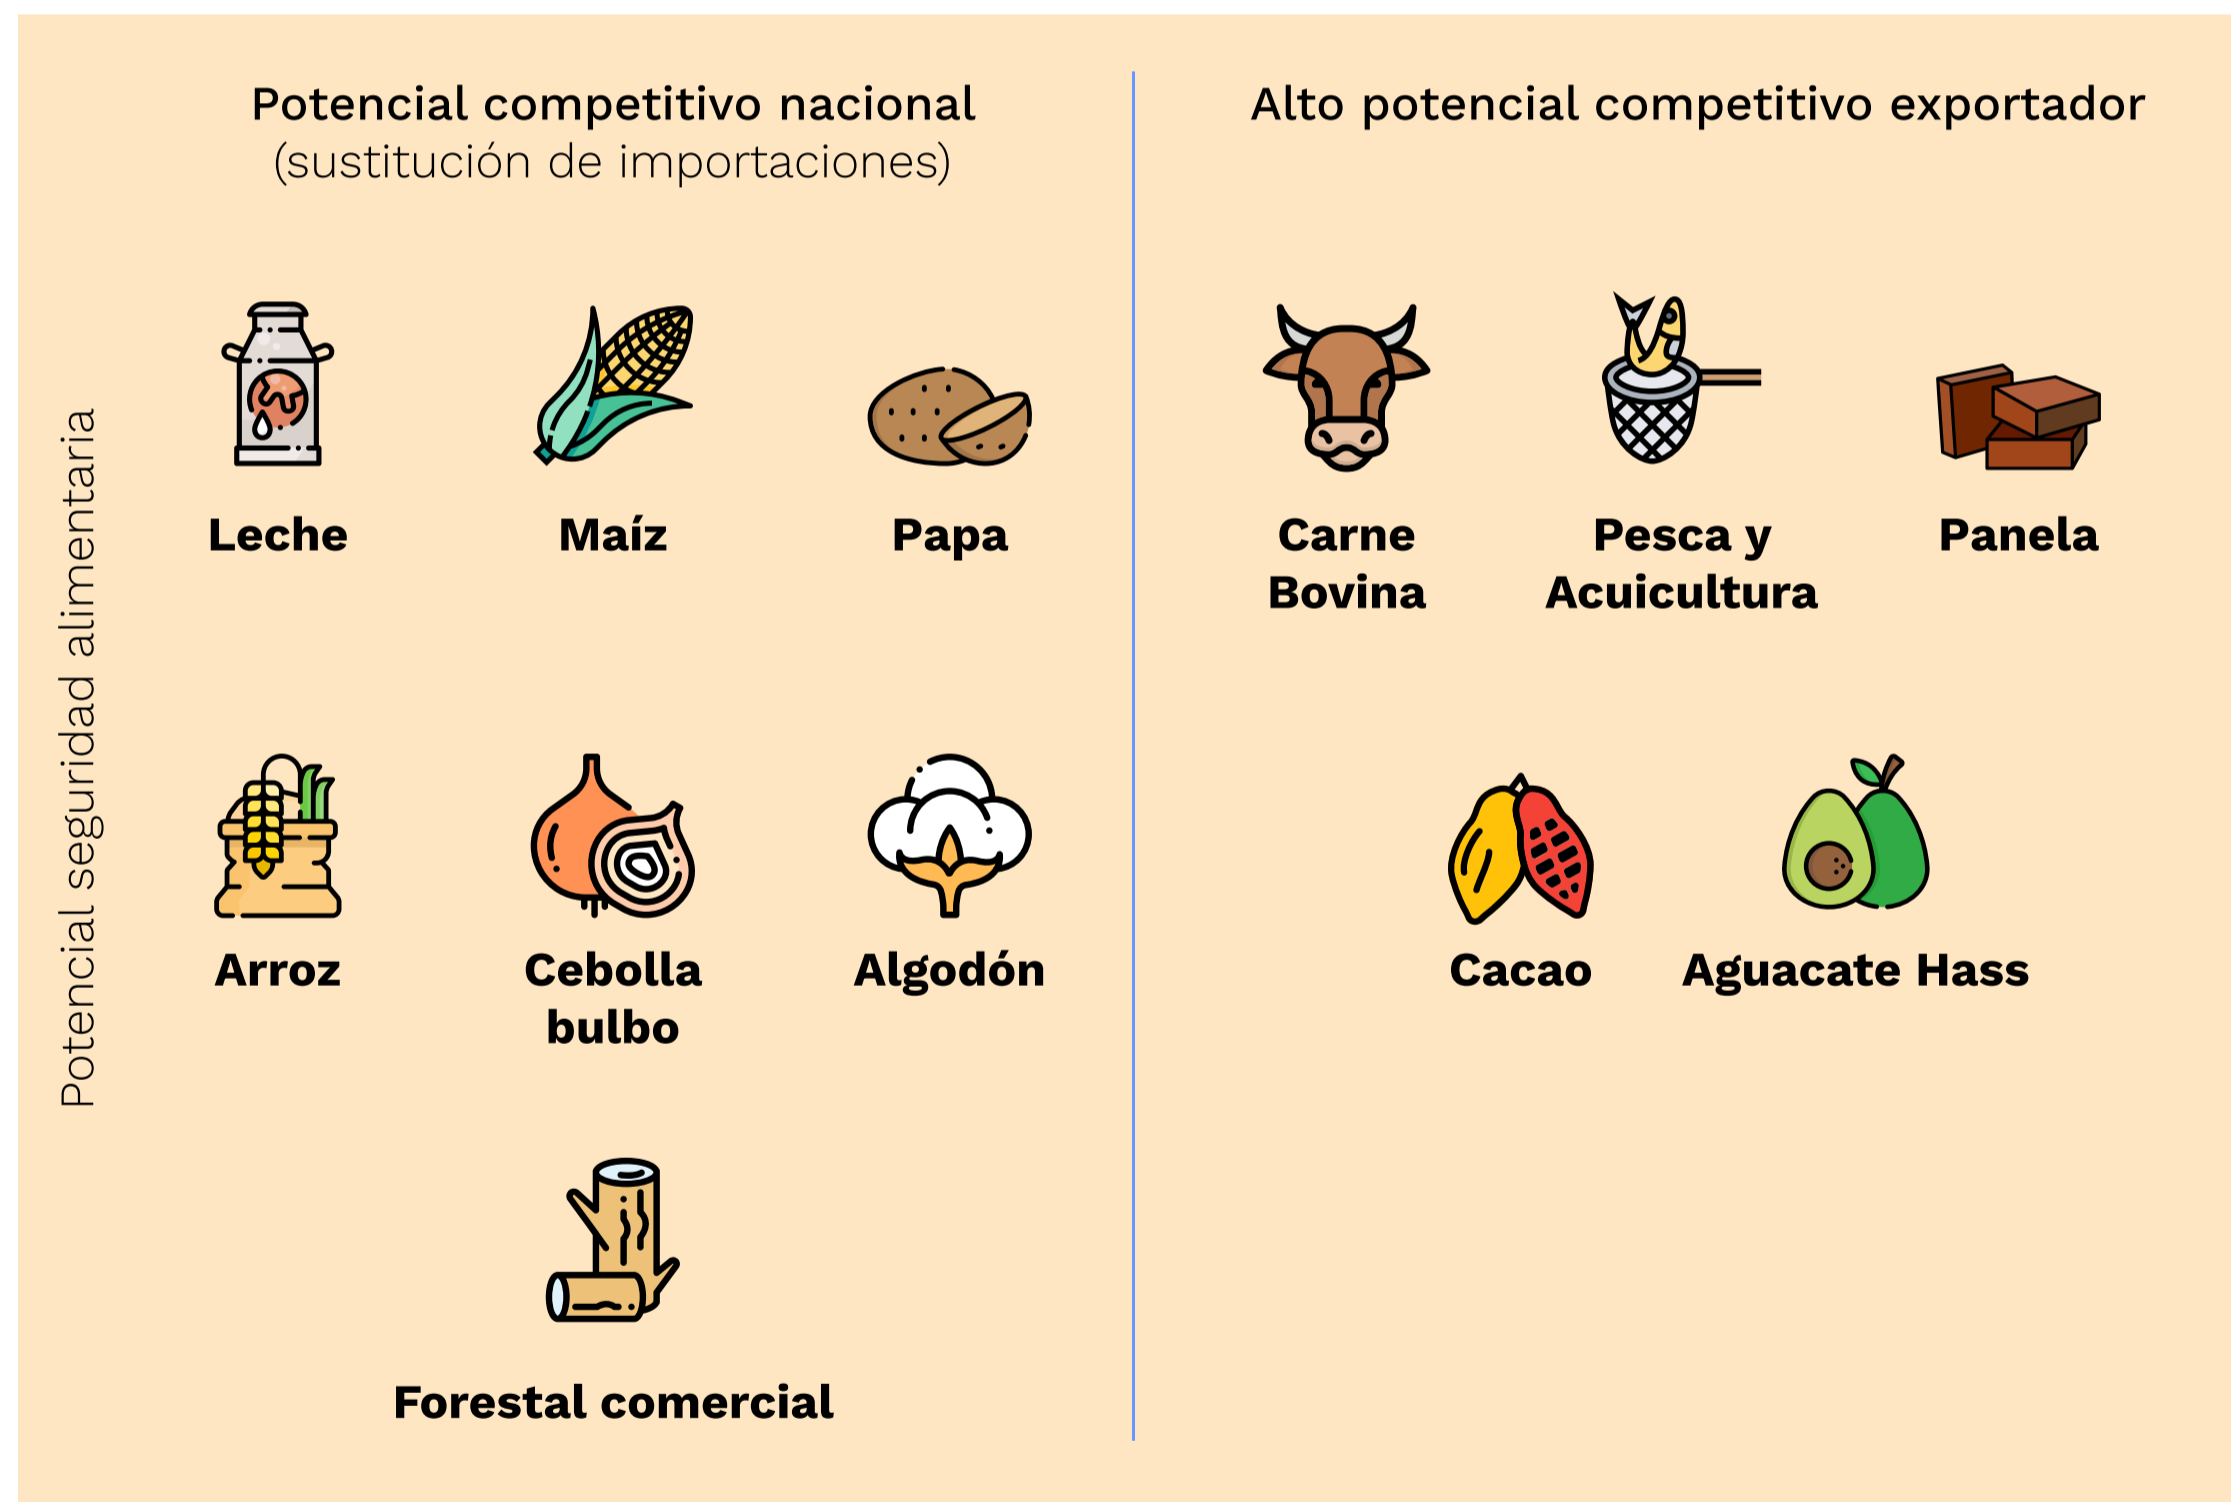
Potencial seguridad alimentaria

Potencial competitivo nacional
(sustitución de importaciones)

Leche

Maíz

Papa

Arroz

Cebolla bulbo

Algodón

Forestal comercial

Alto potencial competitivo exportador

Carne Bovina

Pesca y Acuicultura

Panela

Cacao

Aguacate Hass